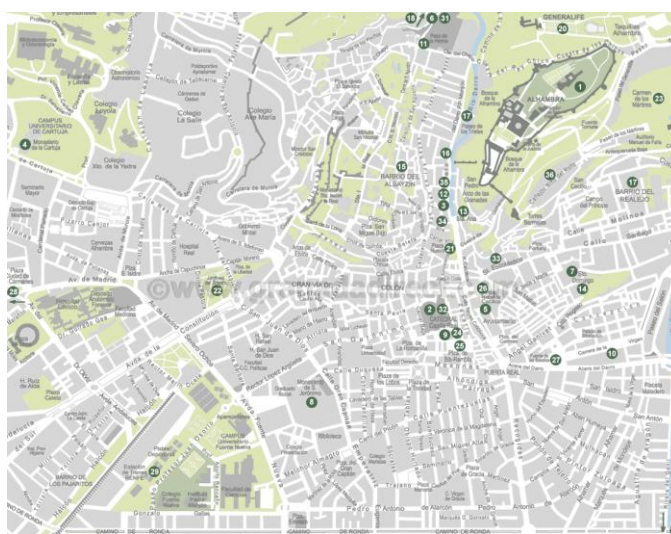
GENERALIFE
20
18
6
31
11
1
ALHAMBRA
23
17
Colegio Loyola
Colegio La Salle
Colegio Ave Maria
CAMPUS UNIVERSITARIO DE CARTUJA
4
Monasterio de la Cartuja
Colegio Virg. de la Piedra
15
BARRIO DEL ALBAYZÍN
16
35
12
3
19
34
13
36
17
BARRIO DEL REALEJO
Calle Molinos
21
33
Hospital Real
Av. de Madrid
22
GRAN VÍA DE COLÓN
28
Av. de la Constitución
2
32
26
5
7
14
24
9
25
27
10
Monasterio de S. Jerónimo
8
BARRIO DE LOS PAJARITOS
29
PUERTA REAL
Biblioteca
CAMINO DE RONDA
Pedro Antonio de Alarcón
©www.granada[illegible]